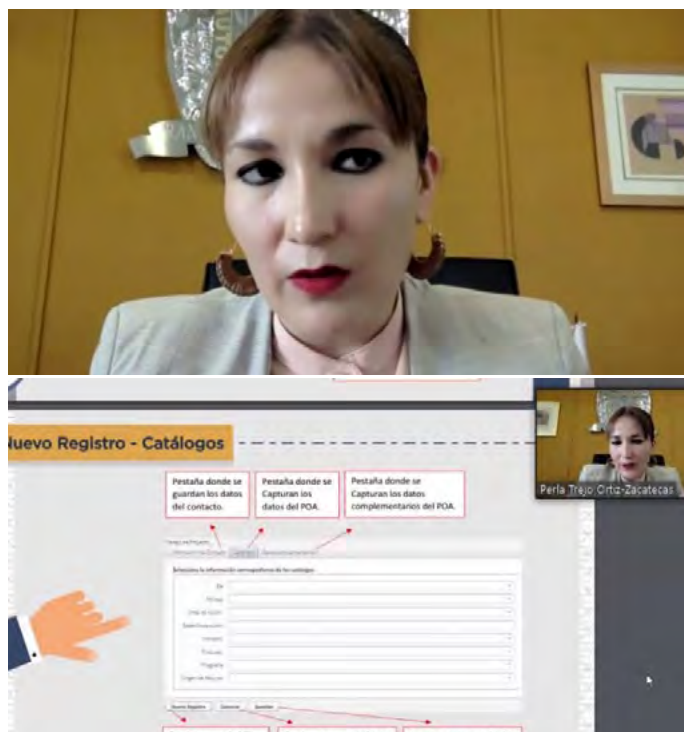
Nuevo Registro - Catálogos

Pestaña donde se guardan los datos del contacto.

Pestaña donde se Capturan los datos del POA.

Pestaña donde se Capturan los datos complementarios del POA.

Perla Trejo Ortiz-Zacatecas

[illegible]

Selecciona la información correspondiente de los catálogos

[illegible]

Nuevo Registro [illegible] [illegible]